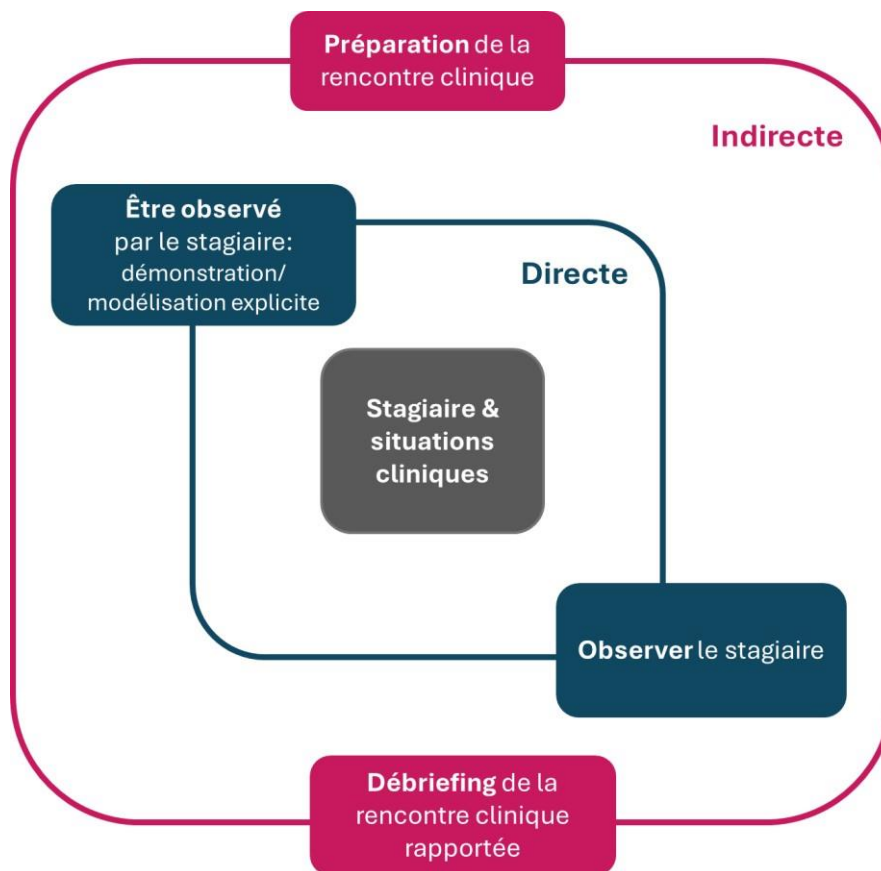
Préparation de la rencontre clinique

Indirecte

Être observé par le stagiaire: démonstration/ modélisation explicite

Directe

Stagiaire & situations cliniques

Observer le stagiaire

Débriefing de la rencontre clinique rapportée